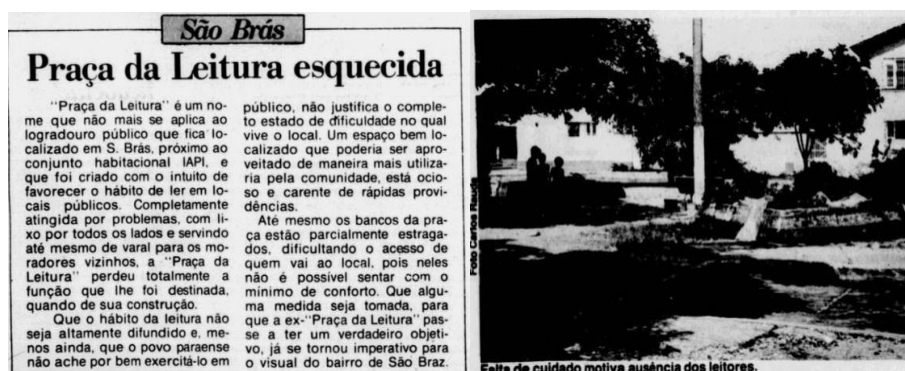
São Brás

Praça da Leitura esquecida

"Praça da Leitura" é um nome que não mais se aplica ao logradouro público que fica localizado em S. Brás, próximo ao conjunto habitacional IAPI, e que foi criado com o intuito de favorecer o hábito de ler em locais públicos. Completamente atingida por problemas, com lixo por todos os lados e servindo até mesmo de varal para os moradores vizinhos, a "Praça da Leitura" perdeu totalmente a função que lhe foi destinada, quando de sua construção.

Que o hábito da leitura não seja altamente difundido e, menos ainda, que o povo paraense não ache por bem exercitá-lo em público, não justifica o completo estado de dificuldade no qual vive o local. Um espaço bem localizado que poderia ser aproveitado de maneira mais utilizaria pela comunidade, está ocioso e carente de rápidas providências.

Até mesmo os bancos da praça estão parcialmente estragados, dificultando o acesso de quem vai ao local, pois neles não é possível sentar com o mínimo de conforto. Que alguma medida seja tomada, para que a ex-"Praça da Leitura" passe a ter um verdadeiro objetivo, já se tornou imperativo para o visual do bairro de São Braz.

Foto Carlos Raposo

Falta de cuidado motiva ausência dos leitores.